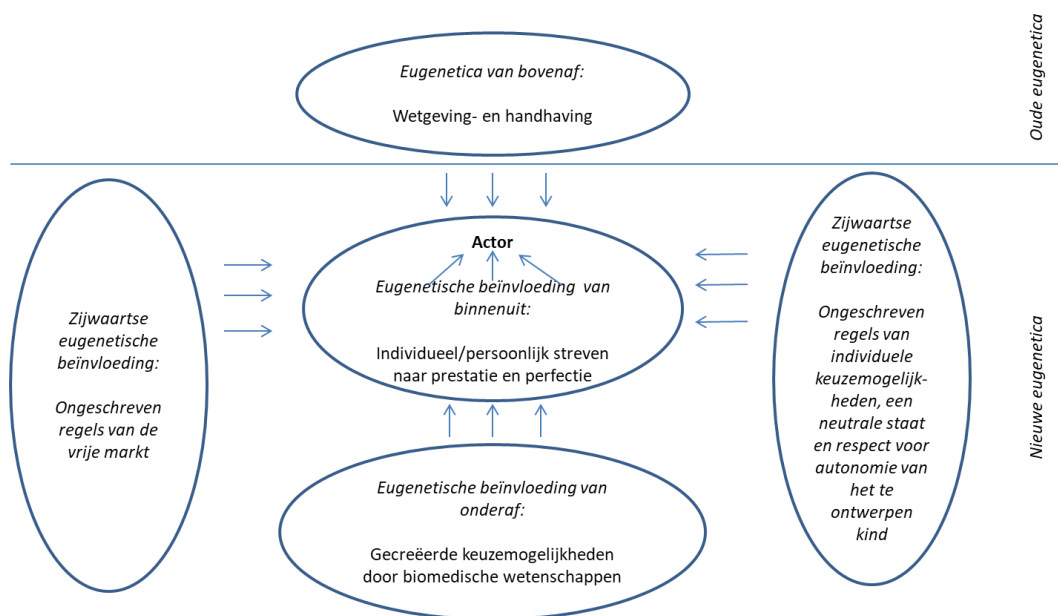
Oude eugenetica

Eugenetica van bovenaf:

Wetgeving- en handhaving

Zijwaartse eugenetische beïnvloeding:

Ongeschreven regels van de vrije markt

Actor

Eugenetische beïnvloeding van binnenuit:

Individueel/persoonlijk streven naar prestatie en perfectie

Zijwaartse eugenetische beïnvloeding:

Ongeschreven regels van individuele keuzemogelijkheden, een neutrale staat en respect voor autonomie van het te ontwerpen kind

Eugenetische beïnvloeding van onderaf:

Gecreëerde keuzemogelijkheden door biomedische wetenschappen

Nieuwe eugenetica